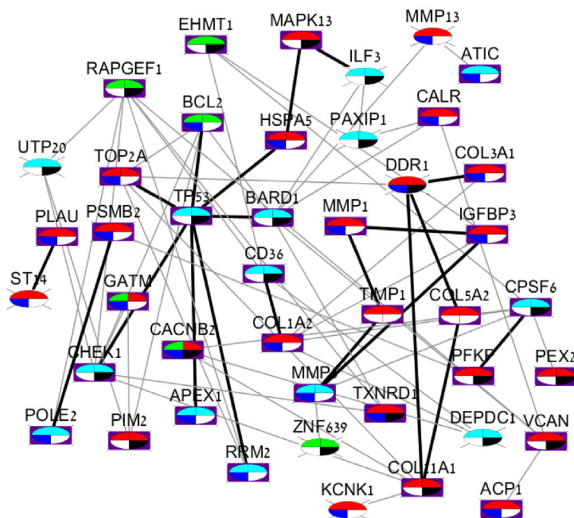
EHMT1
MAPK13
MMP13
ATIC
RAPGEF1
ILF3
BCL2
HSPA5
PAXIP1
CALR
UTP20
TOP2A
DDR1
COL3A1
TP53
BARD1
PLAU
PSMB2
MMP1
IGFBP3
CD36
ST14
GATM
TIMP1
COL5A2
CPSF6
CACNB2
COL1A2
CHEK1
PFKP
PEX2
MMP
TXNRD1
APEX1
POLE2
PIM2
ZNF639
DEPDC1
VCAN
RRM2
COL11A1
KCNK1
ACP1